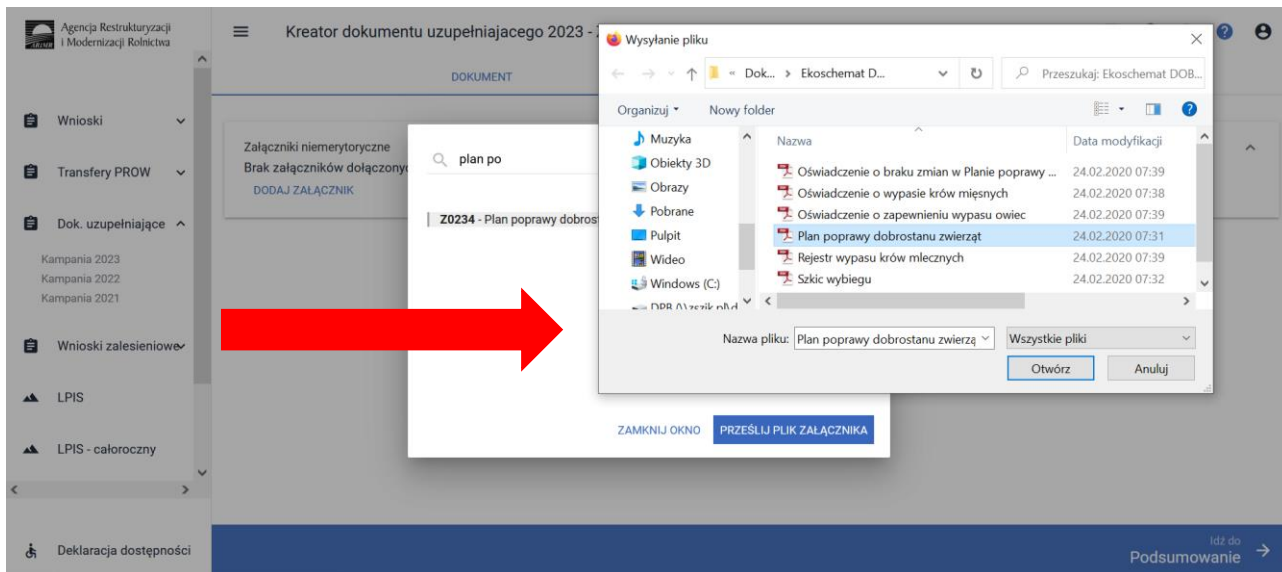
Agencja Restrukturyzacji i Modernizacji Rolnictwa

Kreator dokumentu uzupełniajacego 2023 -

DOKUMENT

Wnioski

Transfery PROW

Dok. uzupełniające

Kampania 2023
Kampania 2022
Kampania 2021

Wnioski zalesieniowe

LPIS

LPIS - całoroczny

Deklaracja dostępności

Załączniki niemerytoryczne
Brak załączników dołączony
DODAJ ZAŁĄCZNIK

plan po

Z0234 - Plan poprawy dobrost

ZAMKNIJ OKNO
PRZEŚLIJ PLIK ZAŁĄCZNIKA

Wysyłanie pliku

« Dok... › Ekoschemat D...

Przeszukaj: Ekoschemat DOB...

Organizuj ▾
Nowy folder

Muzyka
Obiekty 3D
Obrazy
Pobrane
Pulpit
Wideo
Windows (C:)
DPB (\\zszik.pl\d

| Nazwa | Data modyfikacji |
|---|---|
| Oświadczenie o braku zmian w Planie poprawy ... | 24.02.2020 07:39 |
| Oświadczenie o wypasie krów mięsnych | 24.02.2020 07:38 |
| Oświadczenie o zapewnieniu wypasu owiec | 24.02.2020 07:39 |
| Plan poprawy dobrostanu zwierząt | 24.02.2020 07:31 |
| Rejestr wypasu krów mlecznych | 24.02.2020 07:39 |
| Szkic wybiegu | 24.02.2020 07:32 |

Nazwa pliku: Plan poprawy dobrostanu zwierzą
Wszystkie pliki

Otwórz
Anuluj

Idź do
Podsumowanie